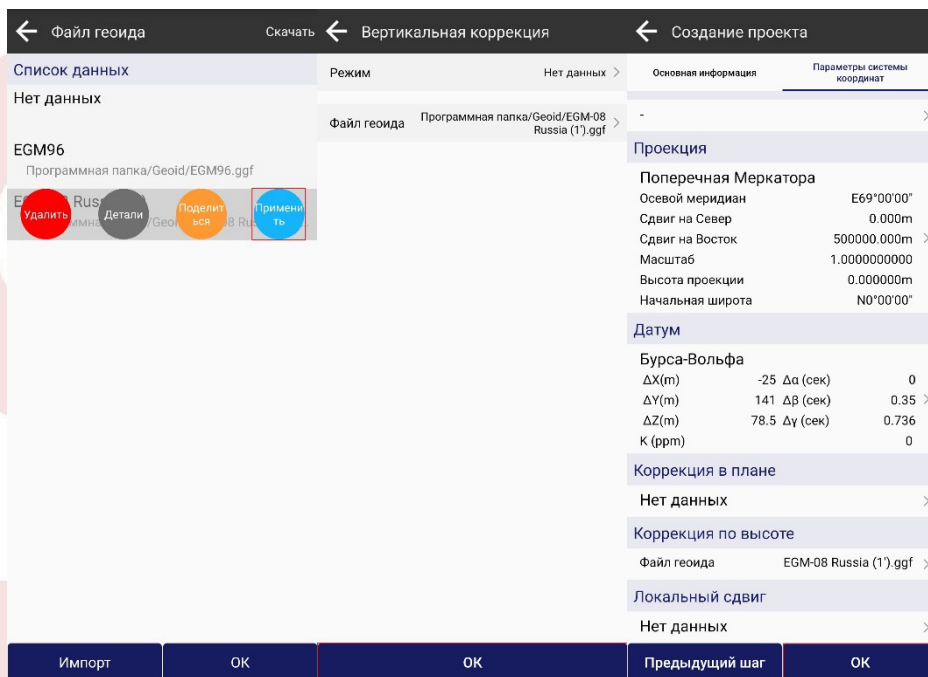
Файл геоида

Скачать

Список данных

Нет данных

EGM96

Программная папка/Geoid/EGM96.ggf

E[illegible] Rus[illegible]

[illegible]мна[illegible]/Geo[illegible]8 Ru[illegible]

Удалить

Детали

Поделиться

Применить

Импорт

OK

Вертикальная коррекция

Режим

Нет данных

Файл геоида

Программная папка/Geoid/EGM-08 Russia (1').ggf

OK

Создание проекта

Основная информация

Параметры системы координат

-

Проекция

Поперечная Меркатора

Осевой меридиан E69°00'00"

Сдвиг на Север 0.000m

Сдвиг на Восток 500000.000m

Масштаб 1.0000000000

Высота проекции 0.000000m

Начальная широта N0°00'00"

Датум

Бурса-Вольфа

| | | | |
|---|---|---|---|
| ΔX(m) | -25 | Δα (сек) | 0 |
| ΔY(m) | 141 | Δβ (сек) | 0.35 |
| ΔZ(m) | 78.5 | Δγ (сек) | 0.736 |
| K (ppm) | | | 0 |

Коррекция в плане

Нет данных

Коррекция по высоте

Файл геоида EGM-08 Russia (1').ggf

Локальный сдвиг

Нет данных

Предыдущий шаг

OK